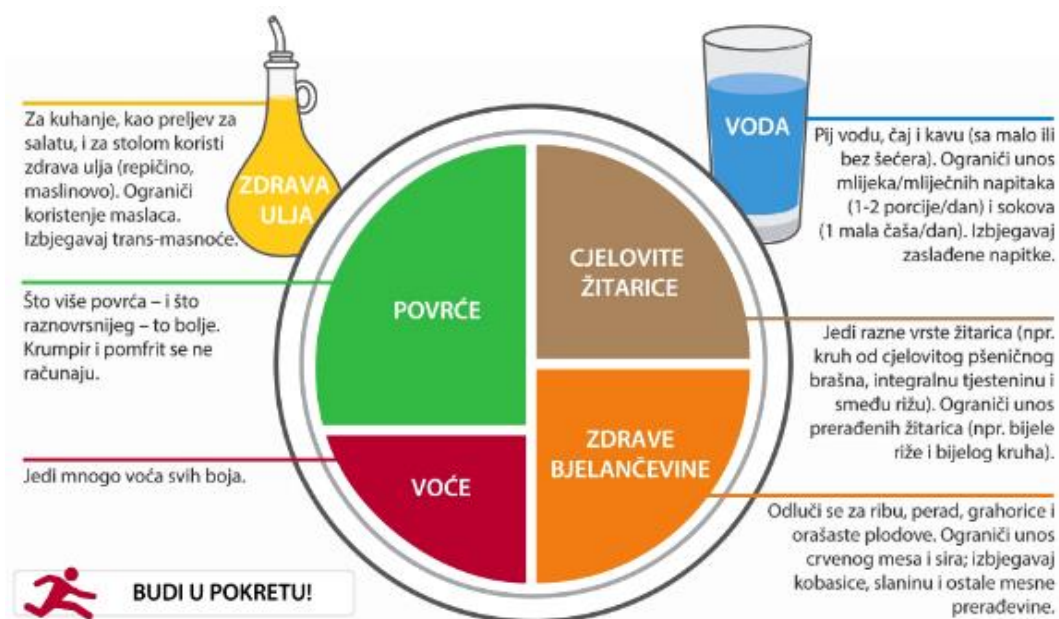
ZDRAVA ULJA

Za kuhanje, kao preljev za salatu, i za stolom koristi zdrava ulja (repičino, maslinovo). Ograniči korištenje maslaca. Izbjegavaj trans-masnoće.

VODA

Pij vodu, čaj i kavu (sa malo ili bez šećera). Ograniči unos mlijeka/mliječnih napitaka (1-2 porcije/dan) i sokova (1 mala čaša/dan). Izbjegavaj zaslađene napitke.

Što više povrća – i što raznovrsnijeg – to bolje. Krumpir i pomfrit se ne računaju.

POVRĆE

CJELOVITE ŽITARICE

Jedi razne vrste žitarica (npr. kruh od cjelovitog pšeničnog brašna, integralnu tjesteninu i smeđu rižu). Ograniči unos prerađenih žitarica (npr. bijele riže i bijelog kruha).

Jedi mnogo voća svih boja.

VOĆE

ZDRAVE BJELANČEVINE

Odluči se za ribu, perad, grahorice i orašaste plodove. Ograniči unos crvenog mesa i sira; izbjegavaj kobasice, slaninu i ostale mesne prerađevine.

BUDI U POKRETU!